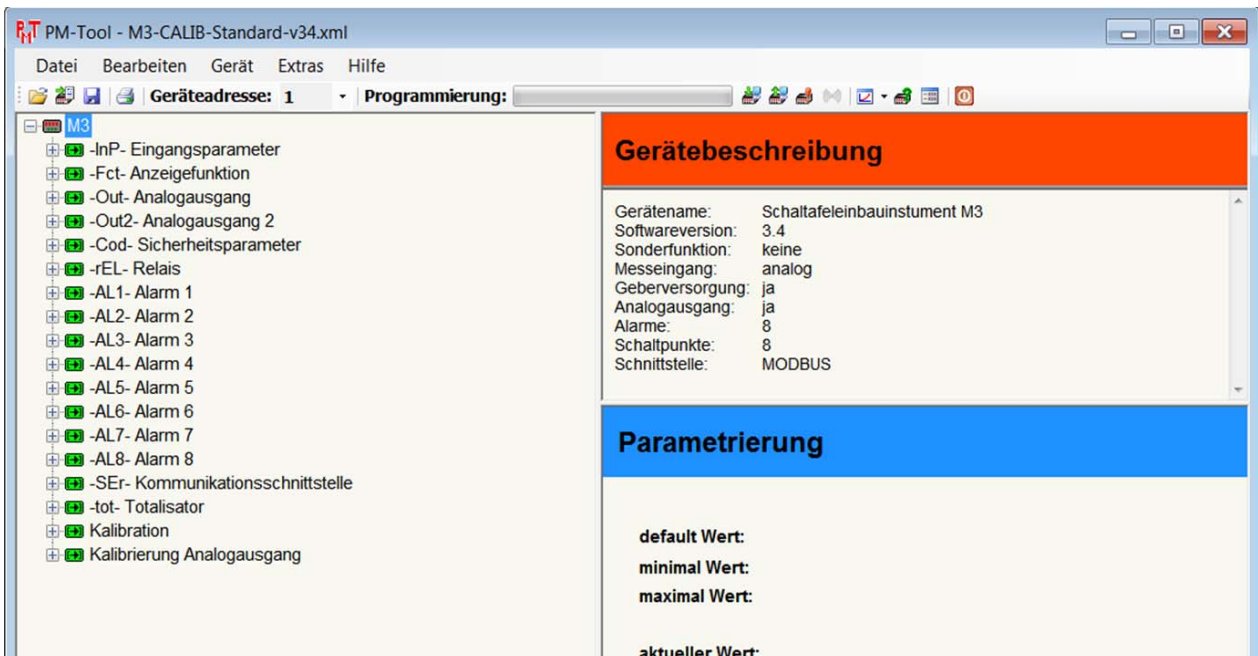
PM-Tool - M3-CALIB-Standard-v34.xml

Datei Bearbeiten Gerät Extras Hilfe

Geräteadresse: 1 Programmierung:

M3
-InP- Eingangsparameter
-Fct- Anzeigefunktion
-Out- Analogausgang
-Out2- Analogausgang 2
-Cod- Sicherheitsparameter
-rEL- Relais
-AL1- Alarm 1
-AL2- Alarm 2
-AL3- Alarm 3
-AL4- Alarm 4
-AL5- Alarm 5
-AL6- Alarm 6
-AL7- Alarm 7
-AL8- Alarm 8
-SEr- Kommunikationsschnittstelle
-tot- Totalisator
Kalibration
Kalibrierung Analogausgang

Gerätebeschreibung

| | |
|---|---|
| Gerätename: | Schaltafeleinbauinstument M3 |
| Softwareversion: | 3.4 |
| Sonderfunktion: | keine |
| Messeingang: | analog |
| Geberversorgung: | ja |
| Analogausgang: | ja |
| Alarme: | 8 |
| Schaltpunkte: | 8 |
| Schnittstelle: | MODBUS |

Parametrierung

default Wert:
minimal Wert:
maximal Wert:

aktueller Wert: